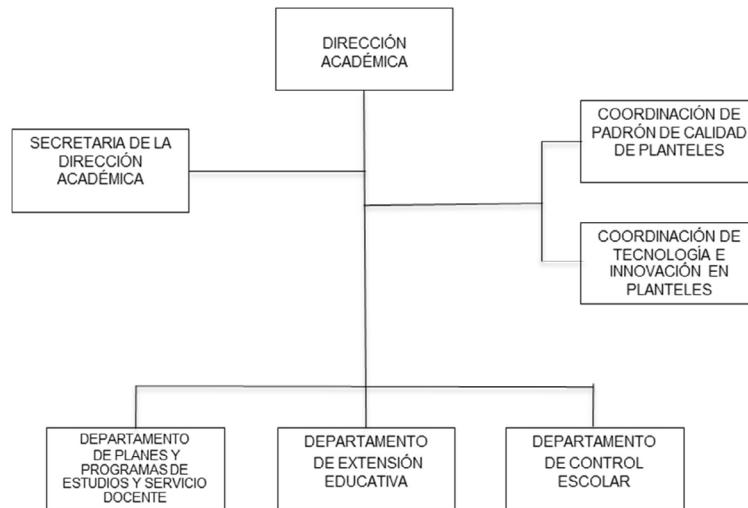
DIRECCIÓN ACADÉMICA

SECRETARIA DE LA DIRECCIÓN ACADÉMICA

COORDINACIÓN DE PADRÓN DE CALIDAD DE PLANTELES

COORDINACIÓN DE TECNOLOGÍA E INNOVACIÓN EN PLANTELES

DEPARTAMENTO DE PLANES Y PROGRAMAS DE ESTUDIOS Y SERVICIO DOCENTE

DEPARTAMENTO DE EXTENSIÓN EDUCATIVA

DEPARTAMENTO DE CONTROL ESCOLAR